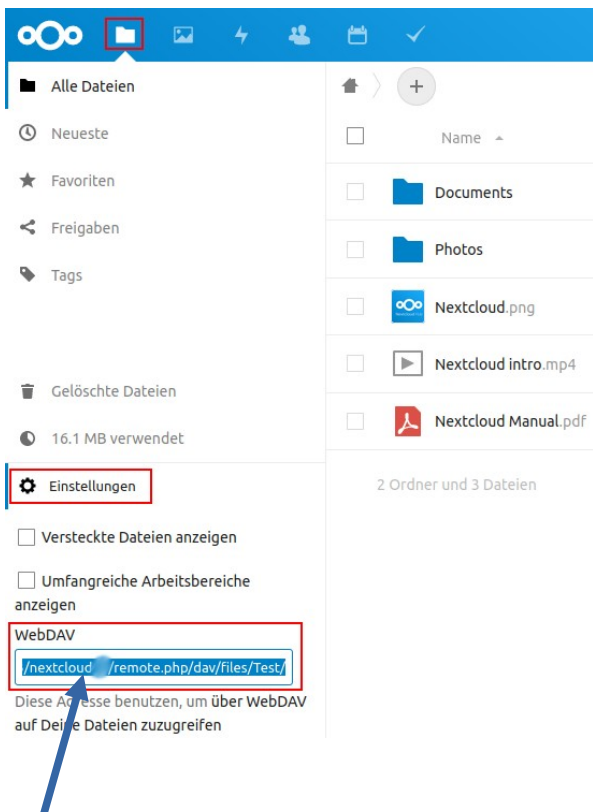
Alle Dateien

Neueste

Favoriten

Freigaben

Tags

Gelöschte Dateien

16.1 MB verwendet

Einstellungen

Versteckte Dateien anzeigen

Umfangreiche Arbeitsbereiche anzeigen

WebDAV

/nextcloud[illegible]/remote.php/dav/files/Test/

Diese A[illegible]sse benutzen, um über WebDAV auf Dei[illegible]e Dateien zuzugreifen

+

Name

Documents

Photos

Nextcloud.png

Nextcloud intro.mp4

Nextcloud Manual.pdf

2 Ordner und 3 Dateien